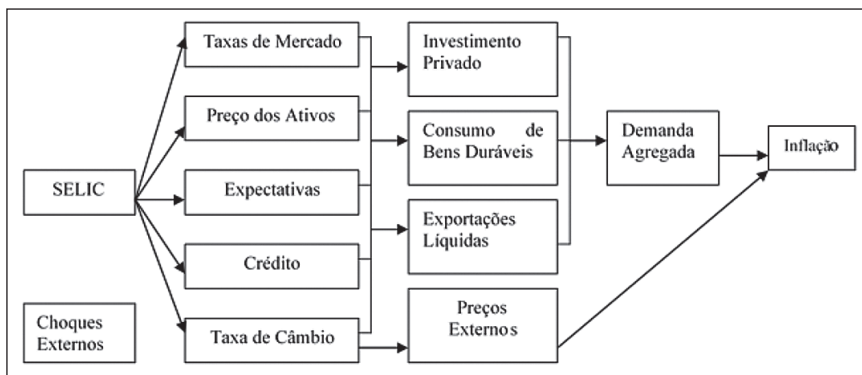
SELIC

Taxas de Mercado

Preço dos Ativos

Expectativas

Crédito

Taxa de Câmbio

Choques Externos

Investimento Privado

Consumo de Bens Duráveis

Exportações Líquidas

Preços Externos

Demanda Agregada

Inflação